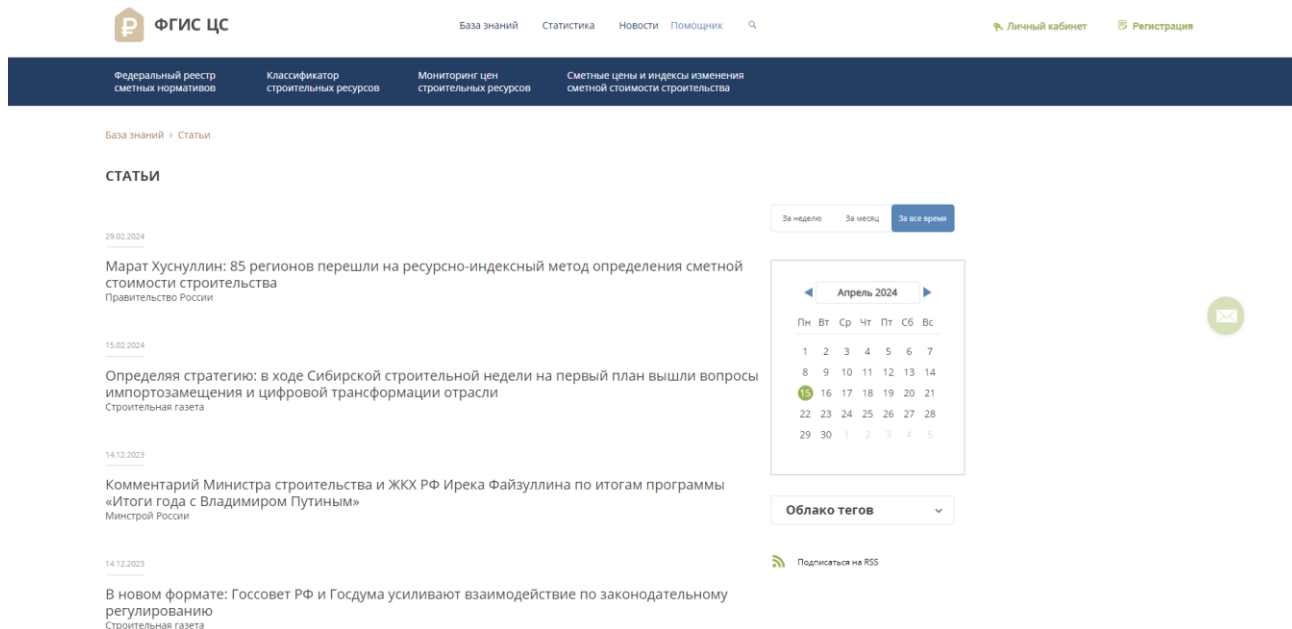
ФГИС ЦС

База знаний Статистика Новости Помощник

Личный кабинет Регистрация

Федеральный реестр сметных нормативов
Классификатор строительных ресурсов
Мониторинг цен строительных ресурсов
Сметные цены и индексы изменения сметной стоимости строительства

База знаний › Статьи

СТАТЬИ

29.02.2024

Марат Хуснуллин: 85 регионов перешли на ресурсно-индексный метод определения сметной стоимости строительства
Правительство России

15.02.2024

Определяя стратегию: в ходе Сибирской строительной недели на первый план вышли вопросы импортозамещения и цифровой трансформации отрасли
Строительная газета

14.12.2023

Комментарий Министра строительства и ЖКХ РФ Ирека Файзуллина по итогам программы «Итоги года с Владимиром Путиным»
Минстрой России

14.12.2023

В новом формате: Госсовет РФ и Госдума усиливают взаимодействие по законодательному регулированию
Строительная газета

За неделю За месяц За все время

Апрель 2024

| Пн | Вт | Ср | Чт | Пт | Сб | Вс |
|---|---|---|---|---|---|---|
| 1 | 2 | 3 | 4 | 5 | 6 | 7 |
| 8 | 9 | 10 | 11 | 12 | 13 | 14 |
| 15 | 16 | 17 | 18 | 19 | 20 | 21 |
| 22 | 23 | 24 | 25 | 26 | 27 | 28 |
| 29 | 30 | 1 | 2 | 3 | 4 | 5 |

Облако тегов

Подписаться на RSS